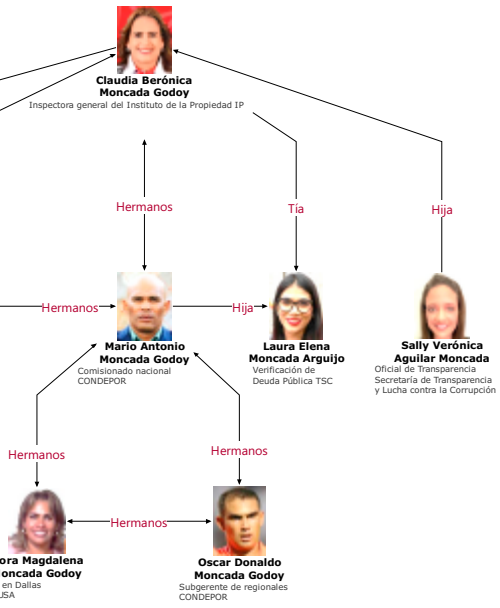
Claudia Berónica Moncada Godoy
Inspectora general del Instituto de la Propiedad IP

Hermanos

Tía

Hija

Hermanos

Hija

Mario Antonio Moncada Godoy
Comisionado nacional CONDEPOR

Laura Elena Moncada Arguijo
Verificación de Deuda Pública TSC

Sally Verónica Aguilar Moncada
Oficial de Transparencia Secretaría de Transparencia y Lucha contra la Corrupción

Hermanos

Hermanos

Hermanos

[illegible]ora Magdalena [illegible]oncada Godoy
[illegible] en Dallas
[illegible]USA

Oscar Donaldo Moncada Godoy
Subgerente de regionales CONDEPOR